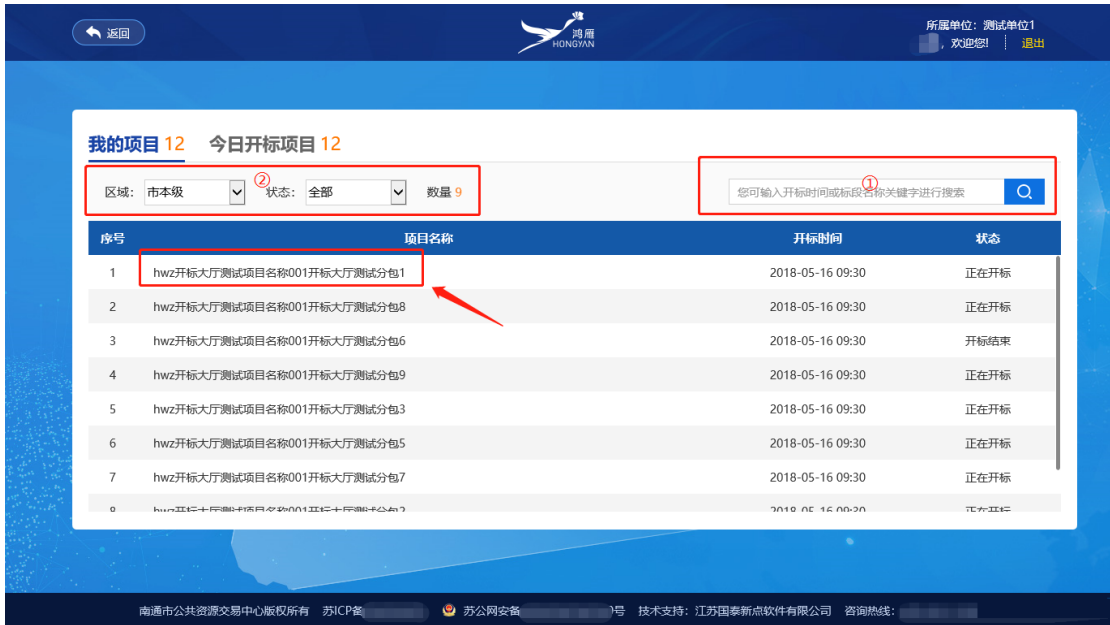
返回

鸿雁 HONGYAN

所属单位：测试单位1
，欢迎您！ 退出

我的项目 12 今日开标项目 12

区域：市本级 ② 状态：全部 数量 9

① 您可输入开标时间或标段名称关键字进行搜索

| 序号 | 项目名称 | 开标时间 | 状态 |
|---|---|---|---|
| 1 | hwz开标大厅测试项目名称001开标大厅测试分包1 | 2018-05-16 09:30 | 正在开标 |
| 2 | hwz开标大厅测试项目名称001开标大厅测试分包8 | 2018-05-16 09:30 | 正在开标 |
| 3 | hwz开标大厅测试项目名称001开标大厅测试分包6 | 2018-05-16 09:30 | 开标结束 |
| 4 | hwz开标大厅测试项目名称001开标大厅测试分包9 | 2018-05-16 09:30 | 正在开标 |
| 5 | hwz开标大厅测试项目名称001开标大厅测试分包3 | 2018-05-16 09:30 | 正在开标 |
| 6 | hwz开标大厅测试项目名称001开标大厅测试分包5 | 2018-05-16 09:30 | 正在开标 |
| 7 | hwz开标大厅测试项目名称001开标大厅测试分包7 | 2018-05-16 09:30 | 正在开标 |
| 8 | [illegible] | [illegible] | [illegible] |

南通市公共资源交易中心版权所有 苏ICP备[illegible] 苏公网安备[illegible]号 技术支持：江苏国泰新点软件有限公司 咨询热线：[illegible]